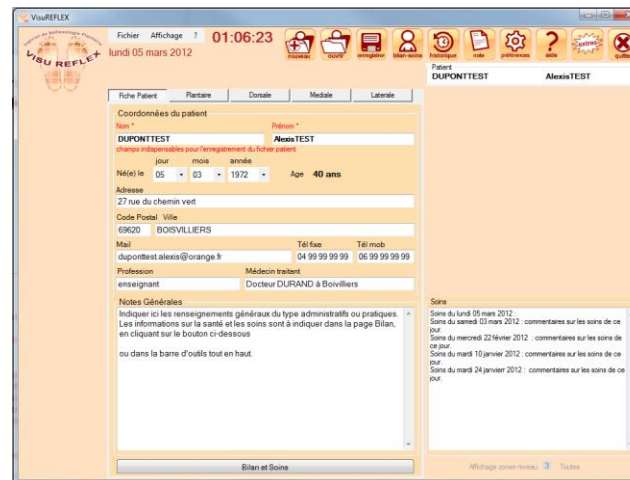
VisuREFLEX

VISU REFLEX

Fichier Affichage ?
lundi 05 mars 2012
01:06:23

nouveau ouvrir enregistrer bilan-soins historique note préférences aide extras quitter

Patient
DUPONTTEST AlexisTEST

Fiche Patient | Plantaire | Dorsale | Mediale | Laterale

Coordonnées du patient
Nom *
DUPONTTEST
Prénom *
AlexisTEST
champs indispensables pour l'enregistrement du fichier patient

jour mois année
Né(e) le 05 03 1972 Age 40 ans

Adresse
27 rue du chemin vert
Code Postal Ville
69620 BOISVILLIERS

Mail
duponttest.alexis@orange.fr
Tél fixe
04 99 99 99 99
Tél mob
06 99 99 99 99

Profession
enseignant
Médecin traitant
Docteur DURAND à Boivilliers

Notes Générales
Indiquer ici les renseignements généraux du type administratifs ou pratiques.
Les informations sur la santé et les soins sont à indiquer dans la page Bilan, en cliquant sur le bouton ci-dessous

ou dans la barre d'outils tout en haut.

Bilan et Soins

Soins
Soins du lundi 05 mars 2012 :
Soins du samedi 03 mars 2012 : commentaires sur les soins de ce jour.
Soins du mercredi 22 février 2012 : commentaires sur les soins de ce jour.
Soins du mardi 10 janvier 2012 : commentaires sur les soins de ce jour.
Soins du mardi 24 janvier 2012 : commentaires sur les soins de ce jour.

Affichage zones niveau 3 Toutes